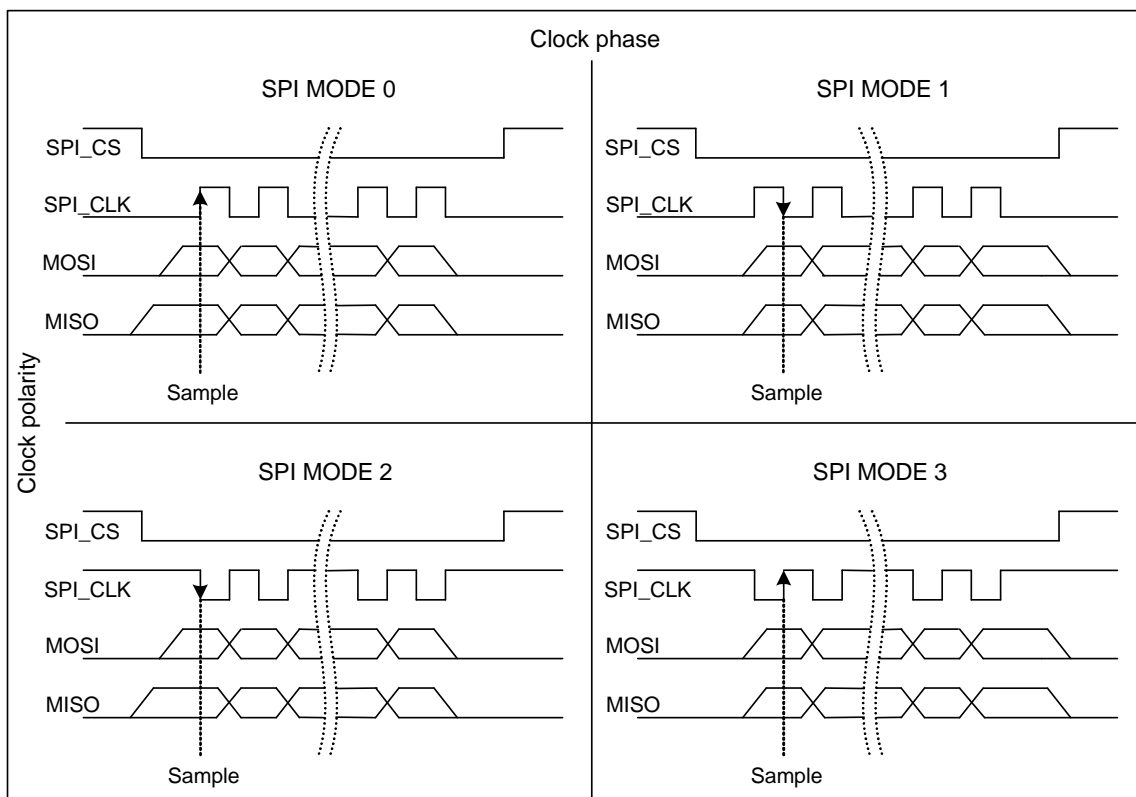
Clock phase

Clock polarity

SPI MODE 0

SPI_CS

SPI_CLK

MOSI

MISO

Sample

SPI MODE 1

SPI_CS

SPI_CLK

MOSI

MISO

Sample

SPI MODE 2

SPI_CS

SPI_CLK

MOSI

MISO

Sample

SPI MODE 3

SPI_CS

SPI_CLK

MOSI

MISO

Sample